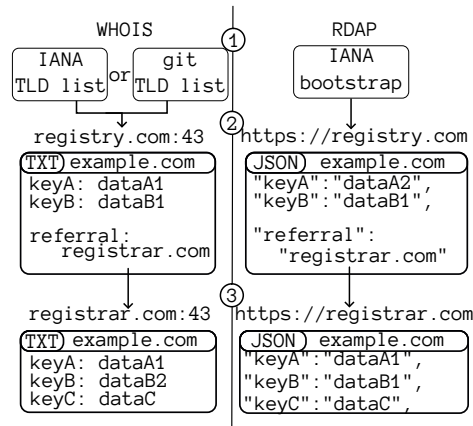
WHOIS

RDAP

1

IANA TLD list

or

git TLD list

IANA bootstrap

2

registry.com:43

https://registry.com

TXT example.com
keyA: dataA1
keyB: dataB1

referral:
registrar.com

JSON example.com
"keyA":"dataA2",
"keyB":"dataB1",

"referral":
"registrar.com"

3

registrar.com:43

https://registrar.com

TXT example.com
keyA: dataA1
keyB: dataB2
keyC: dataC

JSON example.com
"keyA":"dataA1",
"keyB":"dataB1",
"keyC":"dataC",